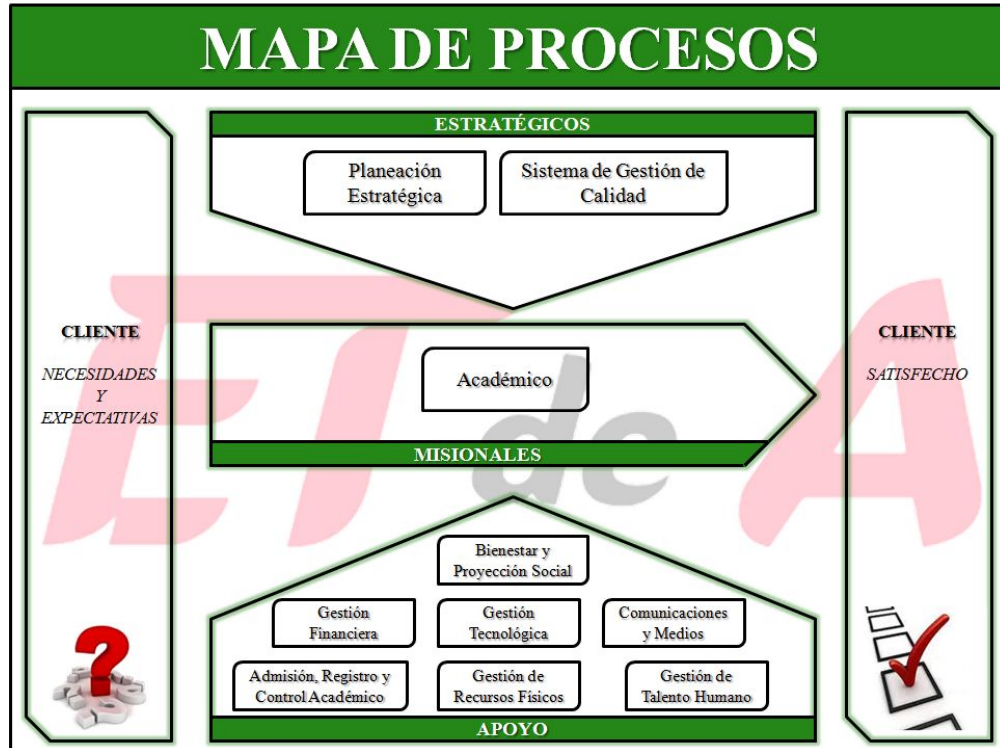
MAPA DE PROCESOS

CLIENTE

NECESIDADES Y EXPECTATIVAS

ESTRATÉGICOS

Planeación Estratégica

Sistema de Gestión de Calidad

Académico

MISIONALES

Bienestar y Proyección Social

Gestión Financiera

Gestión Tecnológica

Comunicaciones y Medios

Admisión, Registro y Control Académico

Gestión de Recursos Físicos

Gestión de Talento Humano

APOYO

CLIENTE

SATISFECHO

ET de A